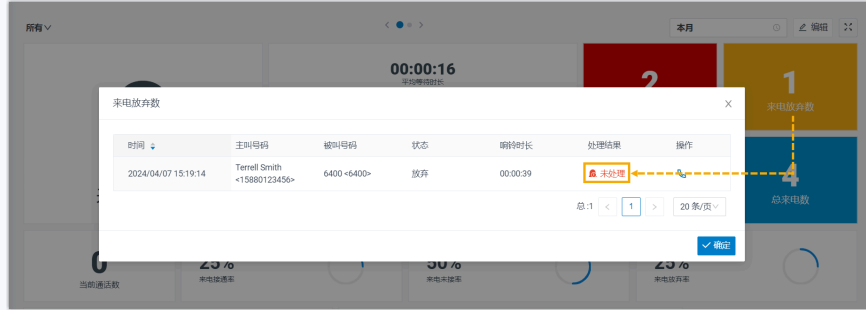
所有

本月

编辑

00:00:16

平均等待时长

2

1

来电放弃数

4

总来电数

来电放弃数

| 时间 | 主叫号码 | 被叫号码 | 状态 | 响铃时长 | 处理结果 | 操作 |
|---|---|---|---|---|---|---|
| 2024/04/07 15:19:14 | Terrell Smith <15880123456> | 6400 <6400> | 放弃 | 00:00:39 | 未处理 | |

总:1

1

20 条/页

确定

0

当前通话数

25%

来电接通率

50%

来电未接率

25%

来电放弃率